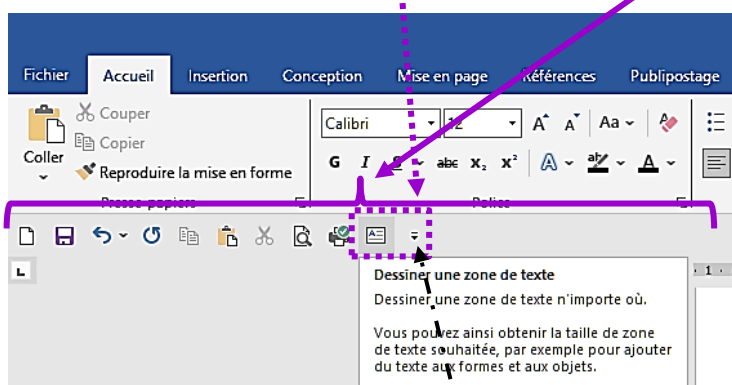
Fichier Accueil Insertion Conception Mise en page Références Publipostage

Coller

Couper

Copier

Reproduire la mise en forme

Presse-papiers

Calibri 12

G I S abc $x_2$ $x^2$

Police

Dessiner une zone de texte

Dessiner une zone de texte n'importe où.

Vous pouvez ainsi obtenir la taille de zone de texte souhaitée, par exemple pour ajouter du texte aux formes et aux objets.